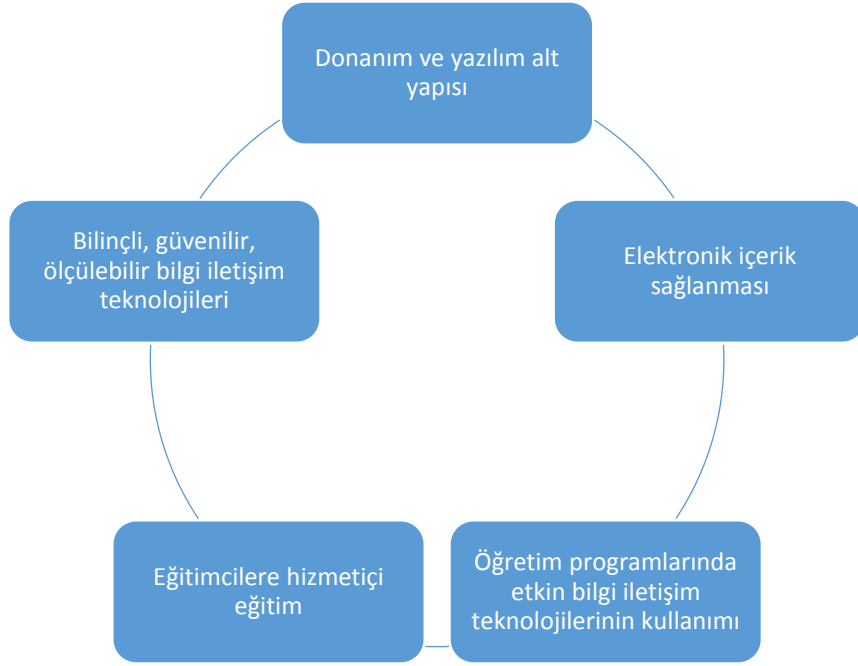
Donanım ve yazılım alt yapısı

Elektronik içerik sağlanması

Öğretim programlarında etkin bilgi iletişim teknolojilerinin kullanımı

Eğitimcilere hizmetiçi eğitim

Bilinçli, güvenilir, ölçülebilir bilgi iletişim teknolojileri